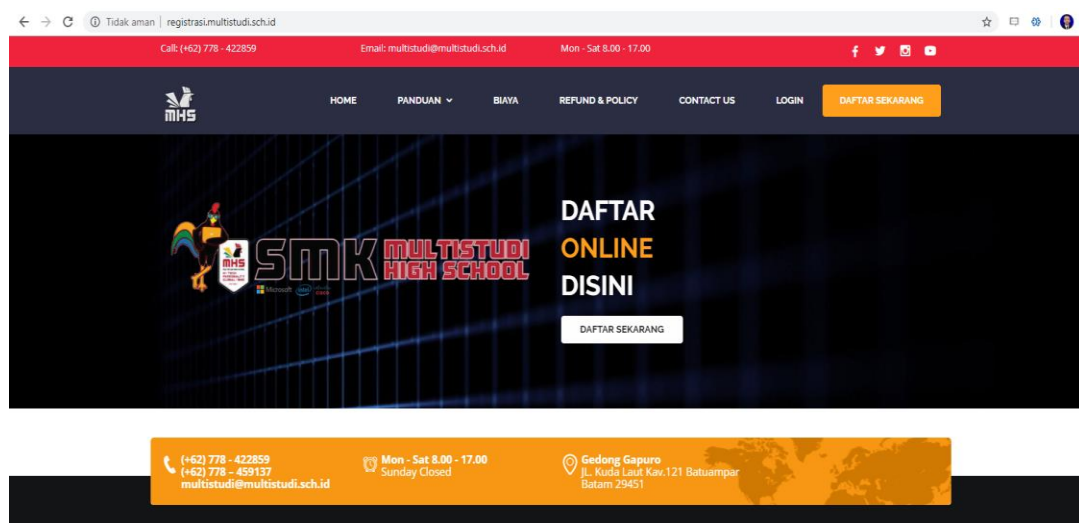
Tidak aman | registrasi.multistudi.sch.id

Call: (+62) 778 - 422859 Email: multistudi@multistudi.sch.id Mon - Sat 8.00 - 17.00

MHS

HOME PANDUAN BIAYA REFUND & POLICY CONTACT US LOGIN DAFTAR SEKARANG

MHS SMK MULTISTUDI HIGH SCHOOL

Microsoft intel

DAFTAR
ONLINE
DISINI

DAFTAR SEKARANG

(+62) 778 - 422859
(+62) 778 – 459137
multistudi@multistudi.sch.id

Mon - Sat 8.00 - 17.00
Sunday Closed

Gedong Gapuro
JL. Kuda Laut Kav.121 Batuampar
Batam 29451